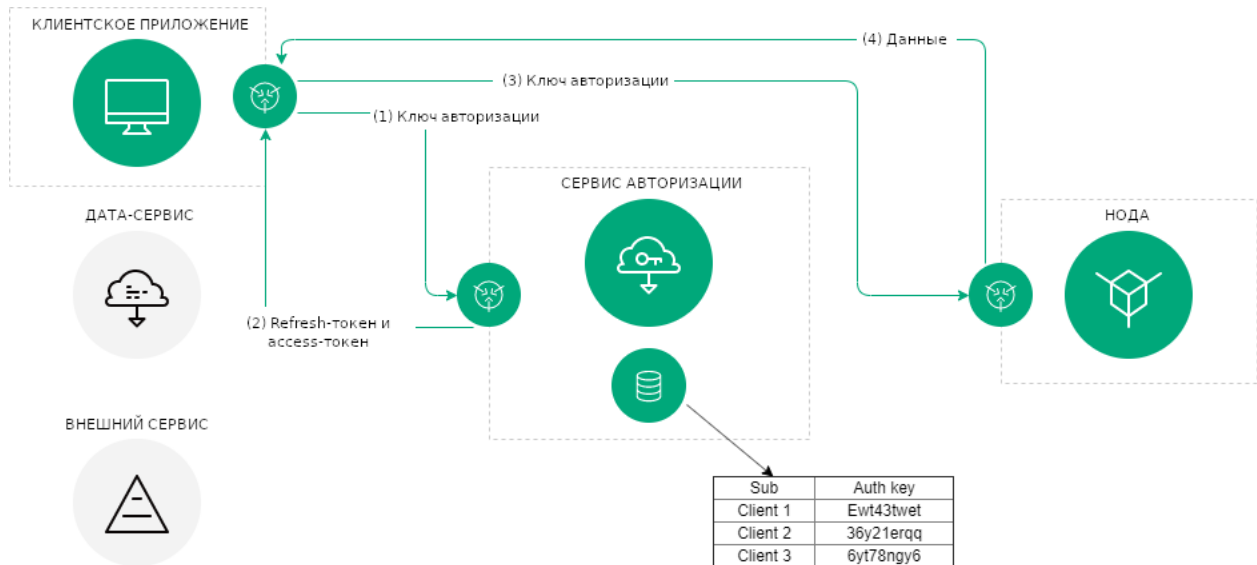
КЛИЕНТСКОЕ ПРИЛОЖЕНИЕ

(4) Данные

(3) Ключ авторизации

(1) Ключ авторизации

ДАТА-СЕРВИС

СЕРВИС АВТОРИЗАЦИИ

НОДА

(2) Refresh-токен и access-токен

ВНЕШНИЙ СЕРВИС

| Sub | Auth key |
|---|---|
| Client 1 | Ewt43twet |
| Client 2 | 36y21erqq |
| Client 3 | 6yt78ngy6 |